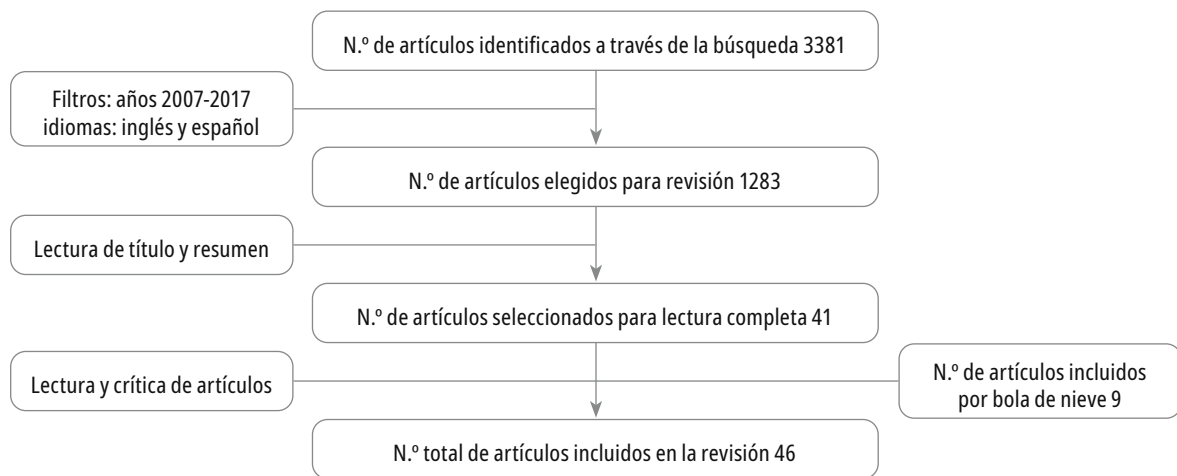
N.º de artículos identificados a través de la búsqueda 3381

Filtros: años 2007-2017
idiomas: inglés y español

N.º de artículos elegidos para revisión 1283

Lectura de título y resumen

N.º de artículos seleccionados para lectura completa 41

Lectura y crítica de artículos

N.º de artículos incluidos por bola de nieve 9

N.º total de artículos incluidos en la revisión 46